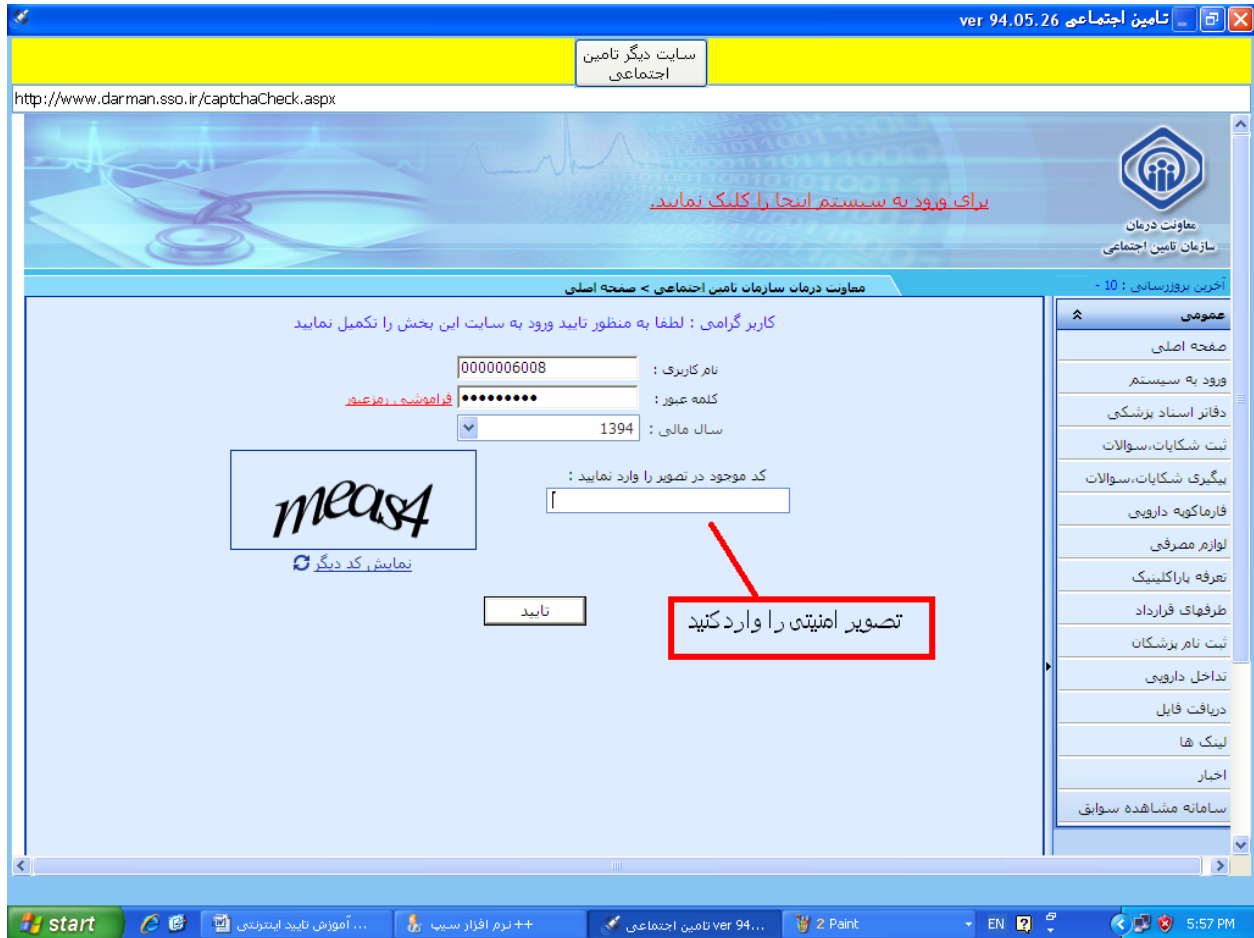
ver 94.05.26 تامین اجتماعی

سایت دیگر تامین اجتماعی

http://www.darman.sso.ir/captchaCheck.aspx

برای ورود به سیستم اینجا را کلیک نمایید.

معاونت درمان
سازمان تامین اجتماعی

آخرین بروزرسانی : 10 -

معاونت درمان سازمان تامین اجتماعی > صفحه اصلی

کاربر گرامی : لطفا به منظور تایید ورود به سایت این بخش را تکمیل نمایید

نام کاربری : 0000006008

کلمه عبور : •••••••••• فراموشی رمزعبور

سال مالی : 1394

کد موجود در تصویر را وارد نمایید :

meas4

نمایش کد دیگر

تایید

تصویر امنیتی را وارد کنید

عمومی
صفحه اصلی
ورود به سیستم
دفاتر اسناد پزشکی
ثبت شکایات،سوالات
پیگیری شکایات،سوالات
فارماکوپه دارویی
لوازم مصرفی
تعرفه پاراکلینیک
طرفهای قرارداد
ثبت نام پزشکان
تداخل دارویی
دریافت فایل
لینک ها
اخبار
سامانه مشاهده سوابق

start
آموزش تایید اینترنتی ...
نرم افزار سیپ ++
ver 94... تامین اجتماعی
2 Paint
EN
5:57 PM